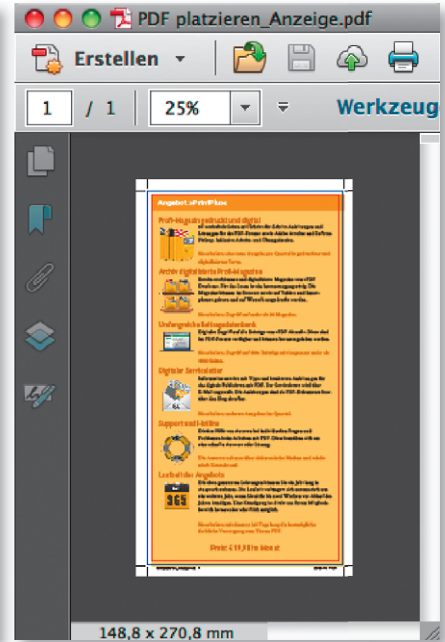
PDF platzieren_Anzeige.pdf

Erstellen

1 / 1

25%

Werkzeug

Angebot +PrintPlus

Profi-Magazin gedruckt und digital

Archiv digitalisierte Profi-Magazine

Umfangreiche Beitragsdatenbank

Digitaler Serviceletter

Support und Hotline

Laufzeit des Angebots

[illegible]

148,8 x 270,8 mm